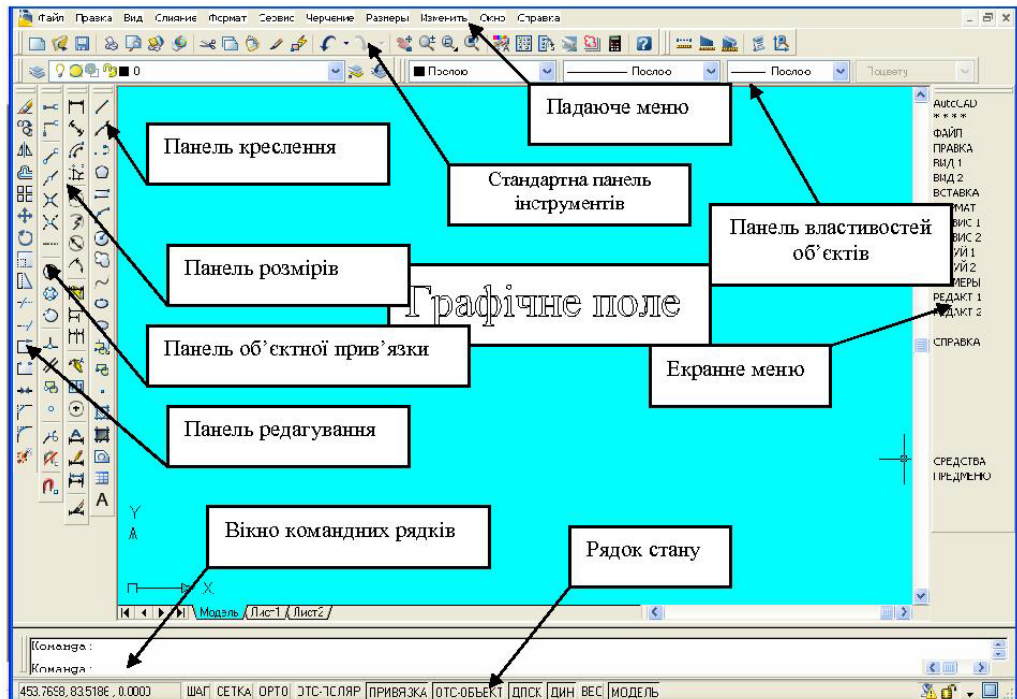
Файл Правка Вид Слияние Формат Сервис Черчение Размеры Изменить Окно Справка

0

Послою

Послою

Послою

Поцвету

Падаюче меню

Панель креслення

Стандартна панель інструментів

Панель властивостей об'єктів

Панель розмірів

Графічне поле

Панель об'єктної прив'язки

Екранне меню

Панель редагування

Вікно командних рядків

Рядок стану

AutoCAD
* * * *
ФАЙЛ
ПРАВКА
ВИД 1
ВИД 2
ВСТАВКА
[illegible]ВИС 1
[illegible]ВИС 2
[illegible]УЙ 1
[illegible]УЙ 2
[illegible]МЕРЫ
РЕДАКТ 1
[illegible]ДАКТ 2

СПРАВКА

СРЕДСТВА
ПРЕДМЕНЮ

Y

X

Модель Лист1 Лист2

Команда :
Команда :

453.7658, 83.5186 , 0.0000 ШАГ СЕТКА ОРТО ОТС-ПОЛЯР ПРИВЯЗКА ОТС-ОБЪЕКТ ДПСК ДИН ВЕС МОДЕЛЬ